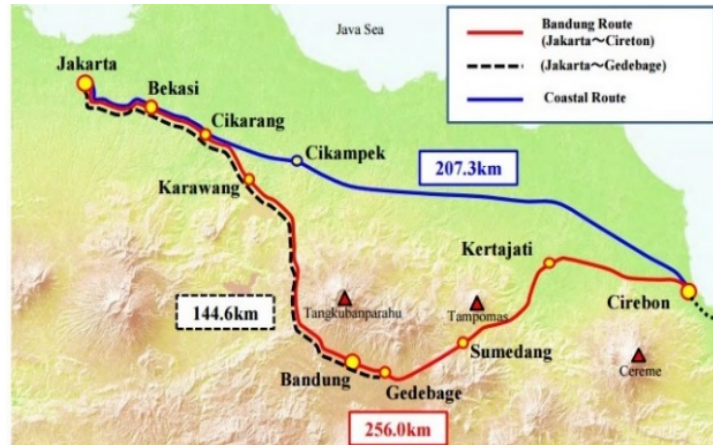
Java Sea

Bandung Route (Jakarta～Cireton)

(Jakarta～Gedebage)

Coastal Route

Jakarta

Bekasi

Cikarang

Cikampek

207.3km

Karawang

Kertajati

144.6km

Tangkubanparahu

Tampomas

Cirebon

Sumedang

Bandung

Gedebage

Cereme

256.0km